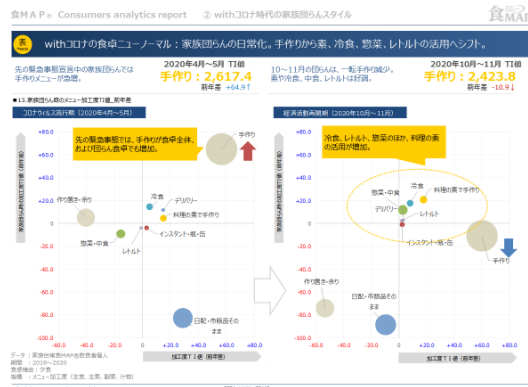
食ＭＡＰ® Consumers analytics report　② withコロナ時代の家族団らんスタイル

食MAP

表 Point

withコロナの食卓ニューノーマル：家族団らんの日常化。手作りから素、冷食、惣菜、レトルトの活用へシフト。

先の緊急事態宣言中の家族団らんでは手作りメニューが急増。

2020年4月～5月 TI値
手作り：2,617.4
前年差 +64.9↑

10～11月の団らんは、一転手作りが減少。素や冷食、中食、レトルトは好調。

2020年10月～11月 TI値
手作り：2,423.8
前年差 -10.9↓

■13.家族団らん時のメニュー加工度TI値_前年差

コロナ禍ん入自粛期（2020年4月～5月）

先の緊急事態では、手作りが食卓全体、および団らん食卓でも増加。

手作り
冷食
デリバリー
料理の素で手作り
作り置き・取り
インスタント・瓶・缶
惣菜・中食
レトルト
日配・市販品そのまま

家族団らん時の加工度TI値（前年差）

+80.0
+60.0
+40.0
+20.0
0.0
-20.0
-40.0
-60.0
-80.0

-80.0 -60.0 -40.0 -20.0 0.0 +20.0 +40.0 +60.0 +80.0

加工度ＴＩ値（前年差）

経済活動再開期（2020年10月～11月）

冷食、レトルト、惣菜のほか、料理の素の活用が増加。

惣菜・中食
冷食
料理の素で手作り
デリバリー
レトルト
インスタント・瓶・缶
手作り
作り置き・取り
日配・市販品そのまま

家族団らん時の加工度TI値（前年差）

+80.0
+60.0
+40.0
+20.0
0.0
-20.0
-40.0
-60.0
-80.0

-80.0 -60.0 -40.0 -20.0 0.0 +20.0 +40.0 +60.0 +80.0

加工度ＴＩ値（前年差）

データ：家族団らんMAP食卓食事個人
期間：2019～2020
食卓場面：夕食
指標：メニュー加工度（主食、主菜、副菜、汁物）